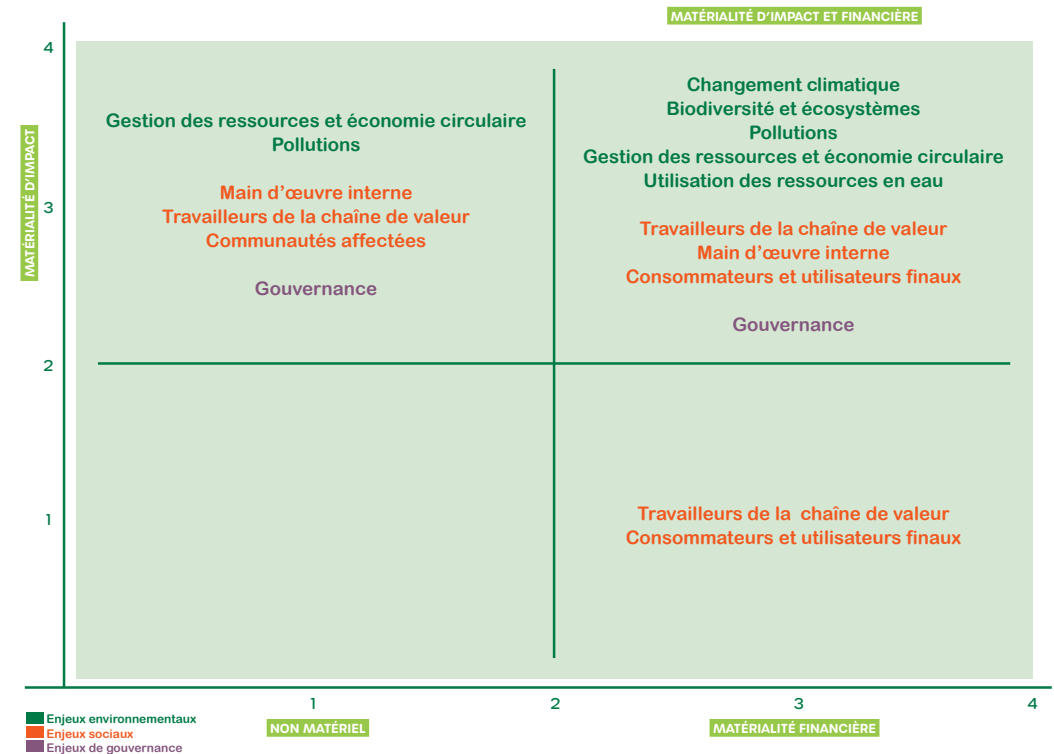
MATÉRIALITÉ D'IMPACT ET FINANCIÈRE

MATÉRIALITÉ D'IMPACT

4

3

2

1

Gestion des ressources et économie circulaire
Pollutions

Main d'œuvre interne
Travailleurs de la chaîne de valeur
Communautés affectées

Gouvernance

Changement climatique
Biodiversité et écosystèmes
Pollutions
Gestion des ressources et économie circulaire
Utilisation des ressources en eau

Travailleurs de la chaîne de valeur
Main d'œuvre interne
Consommateurs et utilisateurs finaux

Gouvernance

Travailleurs de la chaîne de valeur
Consommateurs et utilisateurs finaux

1
NON MATÉRIEL

2

3
MATÉRIALITÉ FINANCIÈRE

4

Enjeux environnementaux
Enjeux sociaux
Enjeux de gouvernance